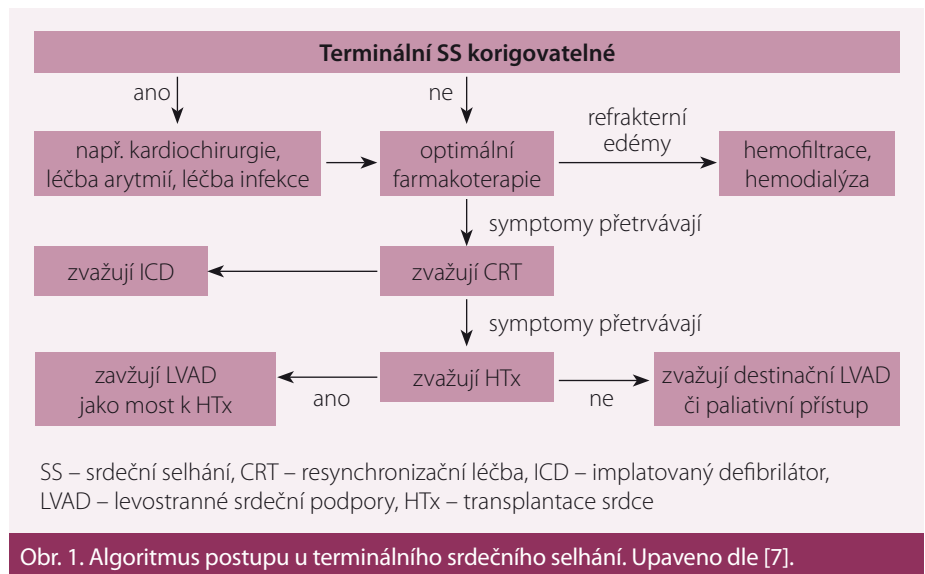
Terminální SS korigovatelné

ano

ne

např. kardiochirurgie, léčba arytmií, léčba infekce

optimální farmakoterapie

refrakterní edémy

hemofiltrace, hemodialýza

symptomy přetrvávají

zvažují ICD

zvažují CRT

symptomy přetrvávají

zavžují LVAD jako most k HTx

ano

zvažují HTx

ne

zvažují destinační LVAD či paliativní přístup

SS – srdeční selhání, CRT – resynchronizační léčba, ICD – implatovaný defibrilátor, LVAD – levostranné srdeční podpory, HTx – transplantace srdce

Obr. 1. Algoritmus postupu u terminálního srdečního selhání. Upaveno dle [7].